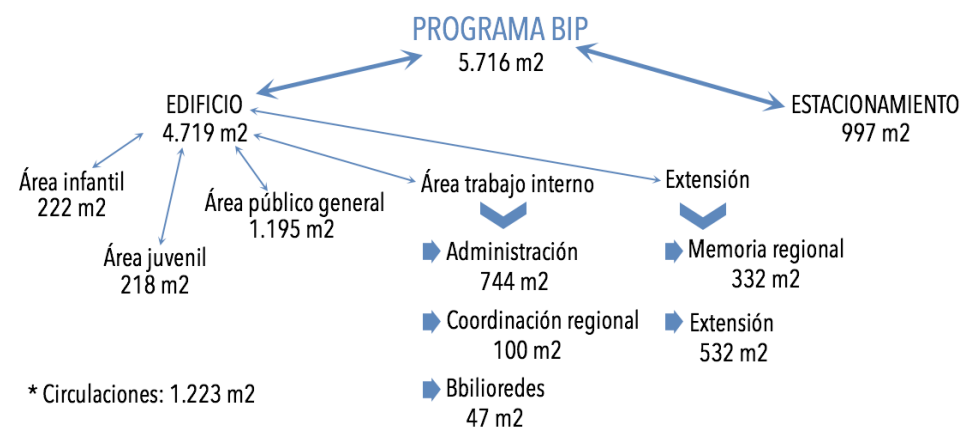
PROGRAMA BIP
5.716 m2

EDIFICIO
4.719 m2

ESTACIONAMIENTO
997 m2

Área infantil
222 m2

Área juvenil
218 m2

Área público general
1.195 m2

Área trabajo interno

Administración
744 m2

Coordinación regional
100 m2

Bbilioredes
47 m2

Extensión

Memoria regional
332 m2

Extensión
532 m2

* Circulaciones: 1.223 m2